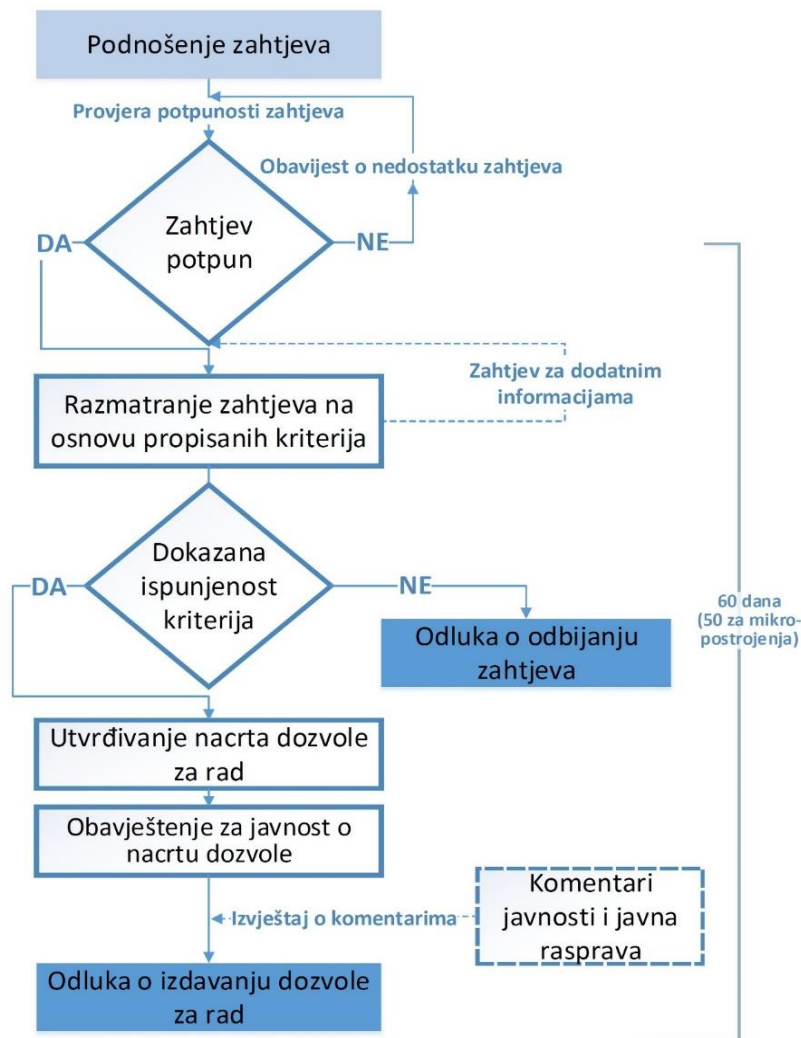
Podnošenje zahtjeva

Provjera potpunosti zahtjeva

Obavijest o nedostatku zahtjeva

Zahtjev potpun

DA

NE

Zahtjev za dodatnim informacijama

Razmatranje zahtjeva na osnovu propisanih kriterija

Dokazana ispunjenost kriterija

DA

NE

Odluka o odbijanju zahtjeva

60 dana (50 za mikropostrojenja)

Utvrđivanje nacrta dozvole za rad

Obavještenje za javnost o nacrtu dozvole

Izvještaj o komentarima

Komentari javnosti i javna rasprava

Odluka o izdavanju dozvole za rad